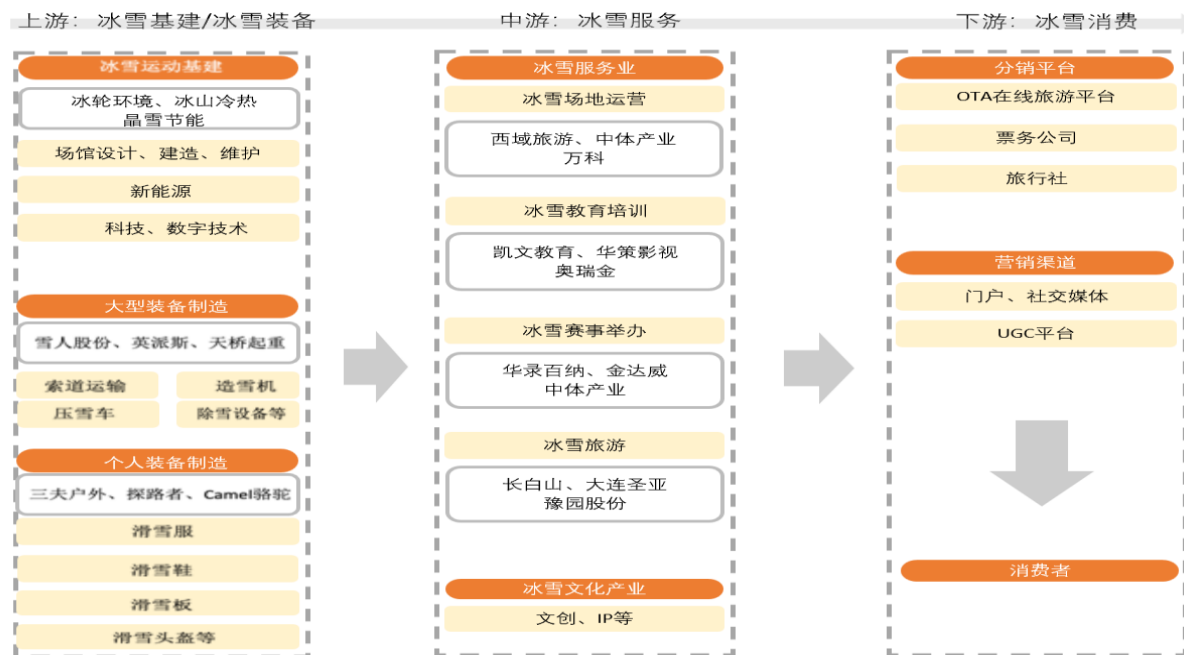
上游：冰雪基建/冰雪装备

冰雪运动基建

冰轮环境、冰山冷热
晶雪节能

场馆设计、建造、维护

新能源

科技、数字技术

大型装备制造

雪人股份、英派斯、天桥起重

索道运输

造雪机

压雪车

除雪设备等

个人装备制造

三夫户外、探路者、Camel骆驼

滑雪服

滑雪鞋

滑雪板

滑雪头盔等

中游：冰雪服务

冰雪服务业

冰雪场地运营

西域旅游、中体产业
万科

冰雪教育培训

凯文教育、华策影视
奥瑞金

冰雪赛事举办

华录百纳、金达威
中体产业

冰雪旅游

长白山、大连圣亚
豫园股份

冰雪文化产业

文创、IP等

下游：冰雪消费

分销平台

OTA在线旅游平台

票务公司

旅行社

营销渠道

门户、社交媒体

UGC平台

消费者